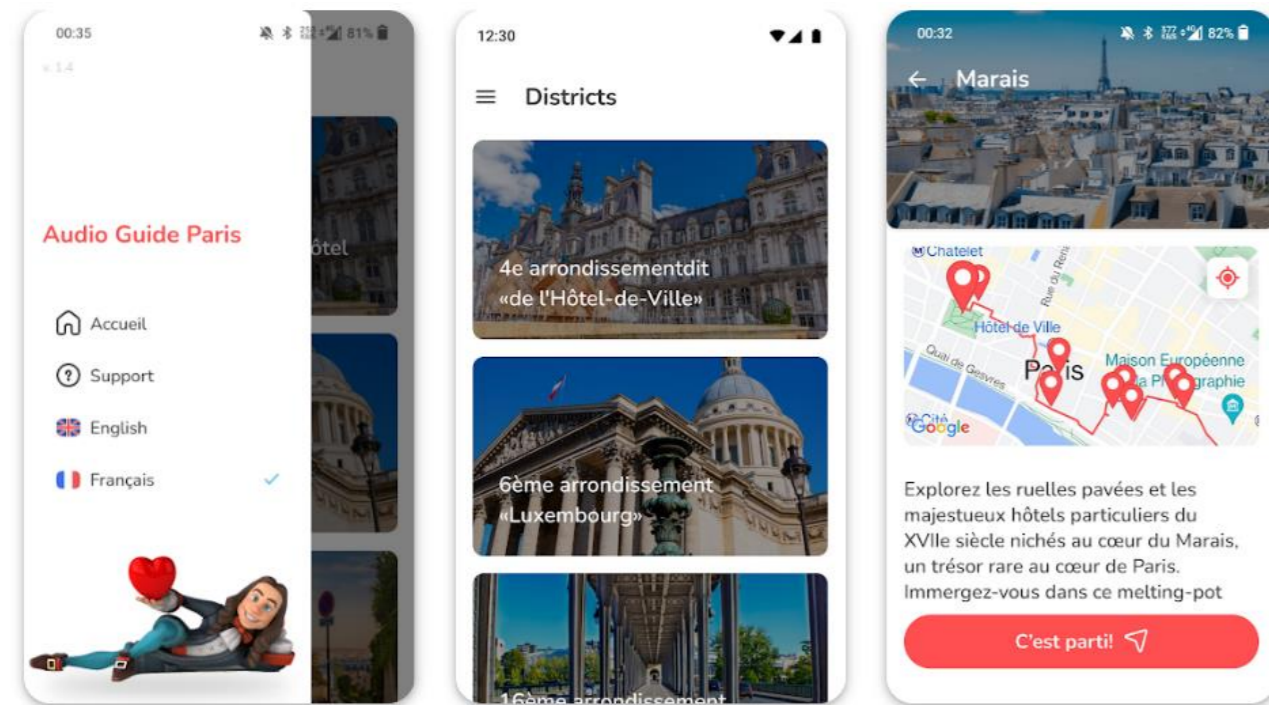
00:35 81%

v 1.4

Audio Guide Paris

ôtel

Accueil

Support

English

Français

12:30

Districts

4e arrondissementdit «de l'Hôtel-de-Ville»

6ème arrondissement «Luxembourg»

16ème arrondissement

00:32 82%

Marais

Chatelet

Hôtel de Ville

Quai de Gesvres

Paris

Maison Européenne de la Photographie

Rue du Renard

Cité

Google

Explorez les ruelles pavées et les majestueux hôtels particuliers du XVIIe siècle nichés au cœur du Marais, un trésor rare au cœur de Paris. Immergez-vous dans ce melting-pot

C'est parti!